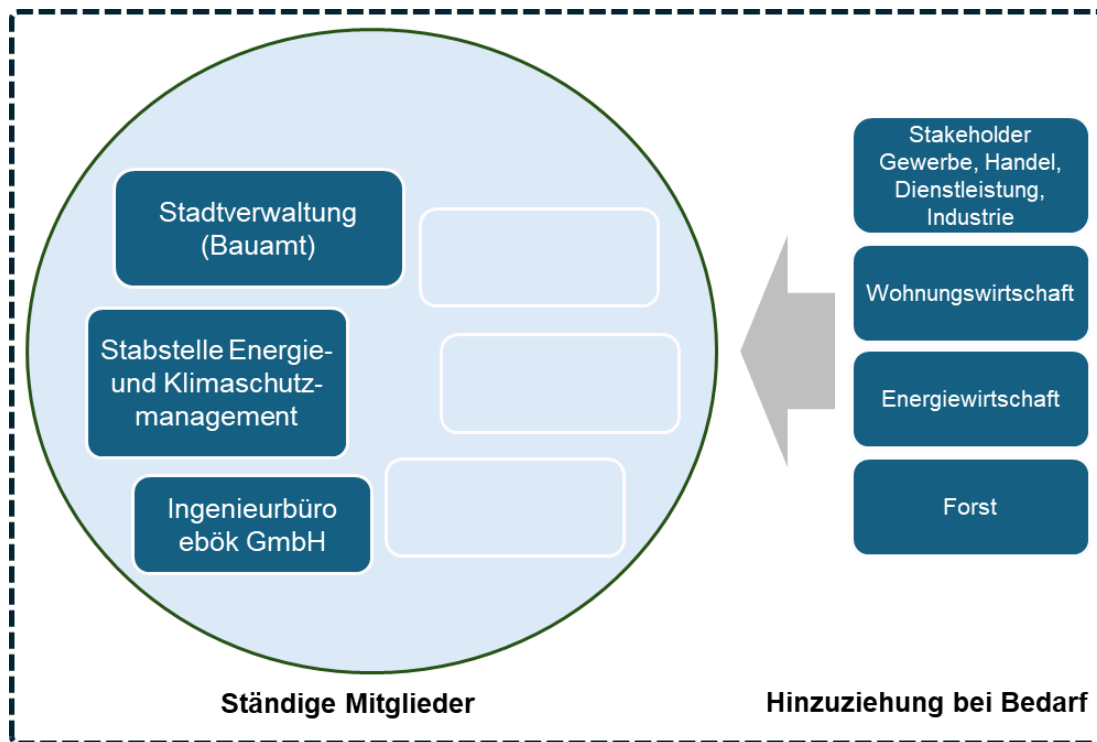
Stadtverwaltung (Bauamt)

Stabstelle Energie- und Klimaschutzmanagement

Ingenieurbüro ebök GmbH

Stakeholder Gewerbe, Handel, Dienstleistung, Industrie

Wohnungswirtschaft

Energiewirtschaft

Forst

Ständige Mitglieder

Hinzuziehung bei Bedarf